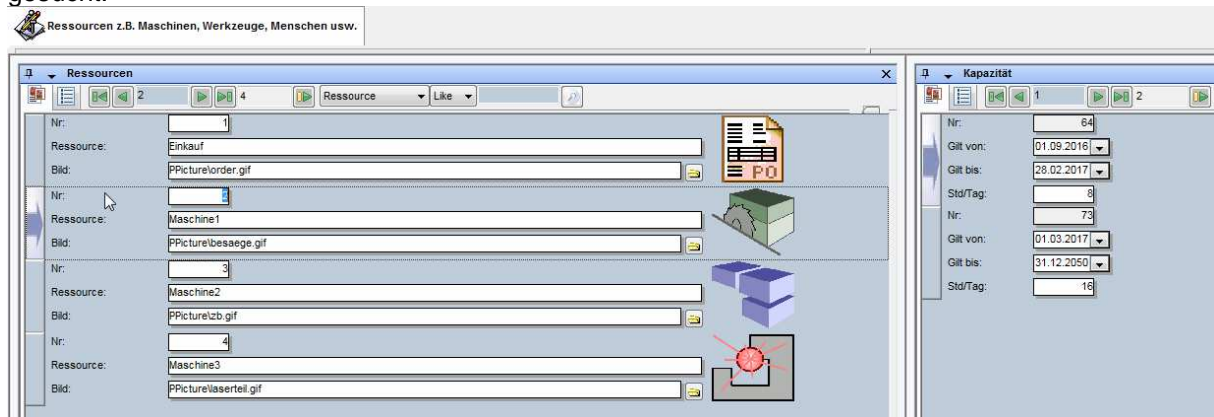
Ressourcen z.B. Maschinen, Werkzeuge, Menschen usw.

Ressourcen

2

4

Ressource

Like

Nr: 1
Ressource: Einkauf
Bild: PPicture\order.gif

PO

Nr: 2
Ressource: Maschine1
Bild: PPicture\besaege.gif

Nr: 3
Ressource: Maschine2
Bild: PPicture\zb.gif

Nr: 4
Ressource: Maschine3
Bild: PPicture\laserteil.gif

Kapazität

1

2

Nr: 64
Gilt von: 01.09.2016
Gilt bis: 28.02.2017
Std/Tag: 8
Nr: 73
Gilt von: 01.03.2017
Gilt bis: 31.12.2050
Std/Tag: 16